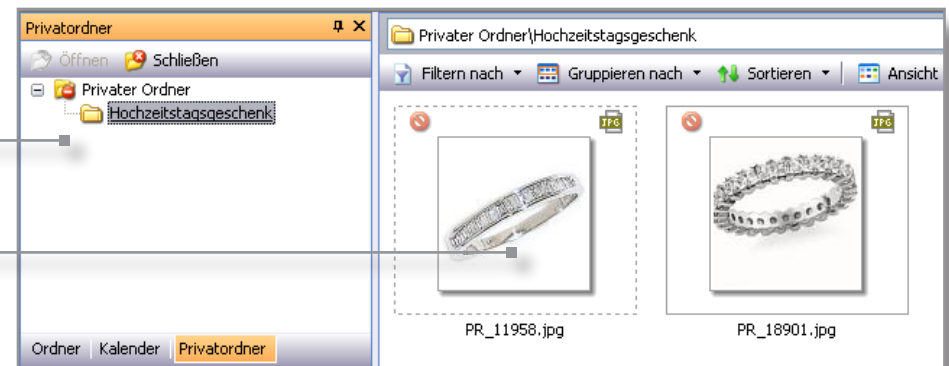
Privatordner

Öffnen Schließen

Privater Ordner

Hochzeitstagsgeschenk

Ordner Kalender Privatordner

Privater Ordner\Hochzeitstagsgeschenk

Filtern nach Gruppieren nach Sortieren Ansicht

JPG

JPG

PR_11958.jpg

PR_18901.jpg